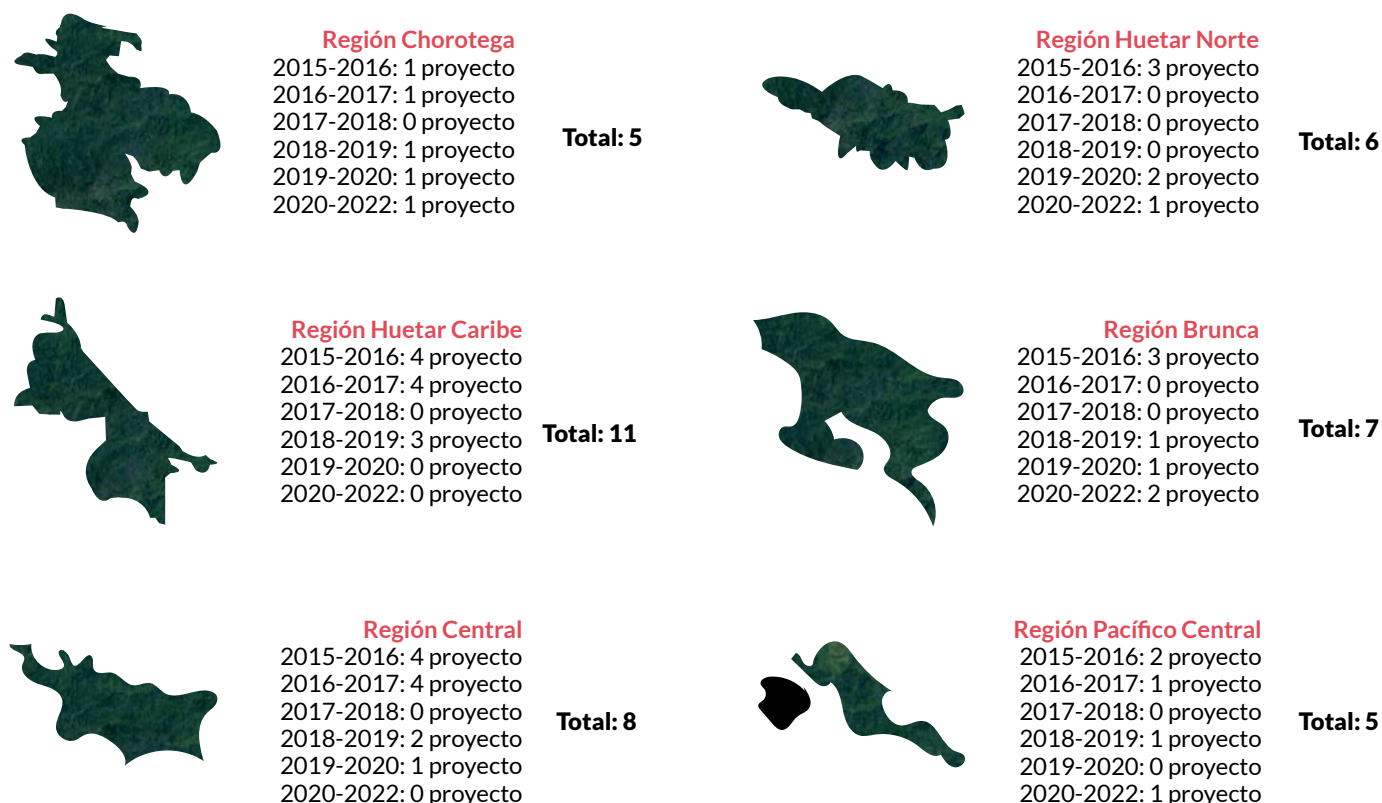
Región Chorotega
2015-2016: 1 proyecto
2016-2017: 1 proyecto
2017-2018: 0 proyecto
2018-2019: 1 proyecto
2019-2020: 1 proyecto
2020-2022: 1 proyecto

Total: 5

Región Huetar Norte
2015-2016: 3 proyecto
2016-2017: 0 proyecto
2017-2018: 0 proyecto
2018-2019: 0 proyecto
2019-2020: 2 proyecto
2020-2022: 1 proyecto

Total: 6

Región Huetar Caribe
2015-2016: 4 proyecto
2016-2017: 4 proyecto
2017-2018: 0 proyecto
2018-2019: 3 proyecto
2019-2020: 0 proyecto
2020-2022: 0 proyecto

Total: 11

Región Brunca
2015-2016: 3 proyecto
2016-2017: 0 proyecto
2017-2018: 0 proyecto
2018-2019: 1 proyecto
2019-2020: 1 proyecto
2020-2022: 2 proyecto

Total: 7

Región Central
2015-2016: 4 proyecto
2016-2017: 4 proyecto
2017-2018: 0 proyecto
2018-2019: 2 proyecto
2019-2020: 1 proyecto
2020-2022: 0 proyecto

Total: 8

Región Pacífico Central
2015-2016: 2 proyecto
2016-2017: 1 proyecto
2017-2018: 0 proyecto
2018-2019: 1 proyecto
2019-2020: 0 proyecto
2020-2022: 1 proyecto

Total: 5